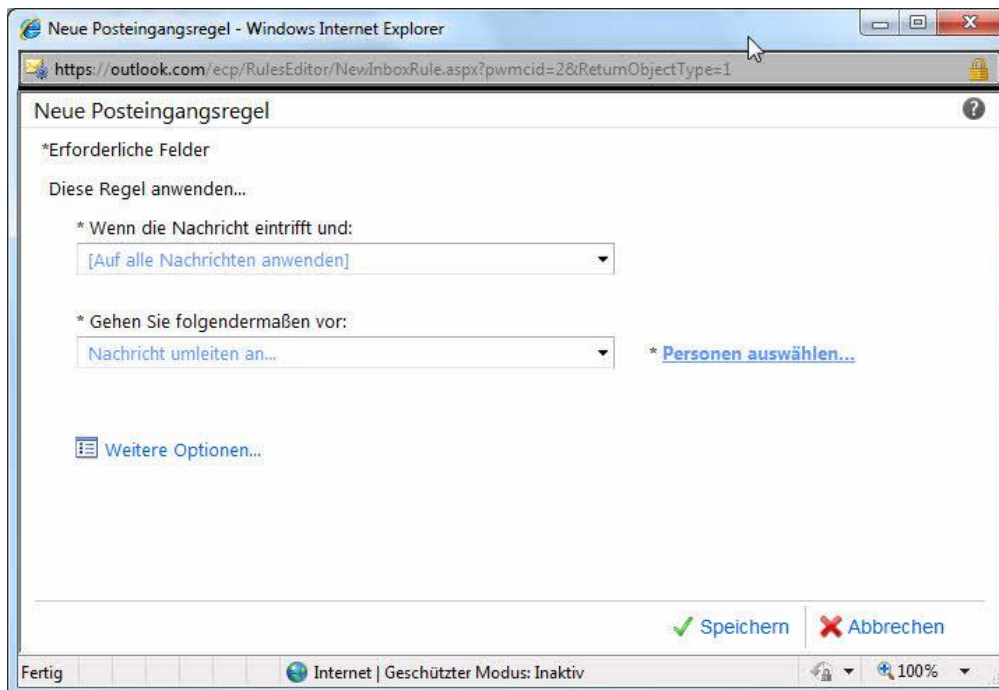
Neue Posteingangsregel - Windows Internet Explorer

https://outlook.com/ecp/RulesEditor/NewInboxRule.aspx?pwmcid=2&ReturnObjectType=1

Neue Posteingangsregel

*Erforderliche Felder

Diese Regel anwenden...

* Wenn die Nachricht eintrifft und:

[Auf alle Nachrichten anwenden]

* Gehen Sie folgendermaßen vor:

Nachricht umleiten an...

* Personen auswählen...

Weitere Optionen...

Speichern

Abbrechen

Fertig

Internet | Geschützter Modus: Inaktiv

100%